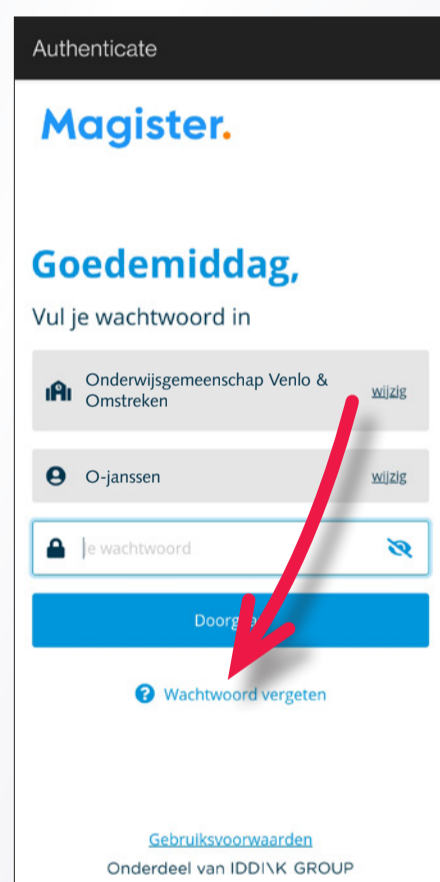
Authenticate

Magister.

Goedemiddag,

Vul je wachtwoord in

Onderwijsgemeenschap Venlo & Omstreken wijzig

O-janssen wijzig

Je wachtwoord

Doorg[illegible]

Wachtwoord vergeten

Gebruiksvoorwaarden

Onderdeel van IDDINK GROUP